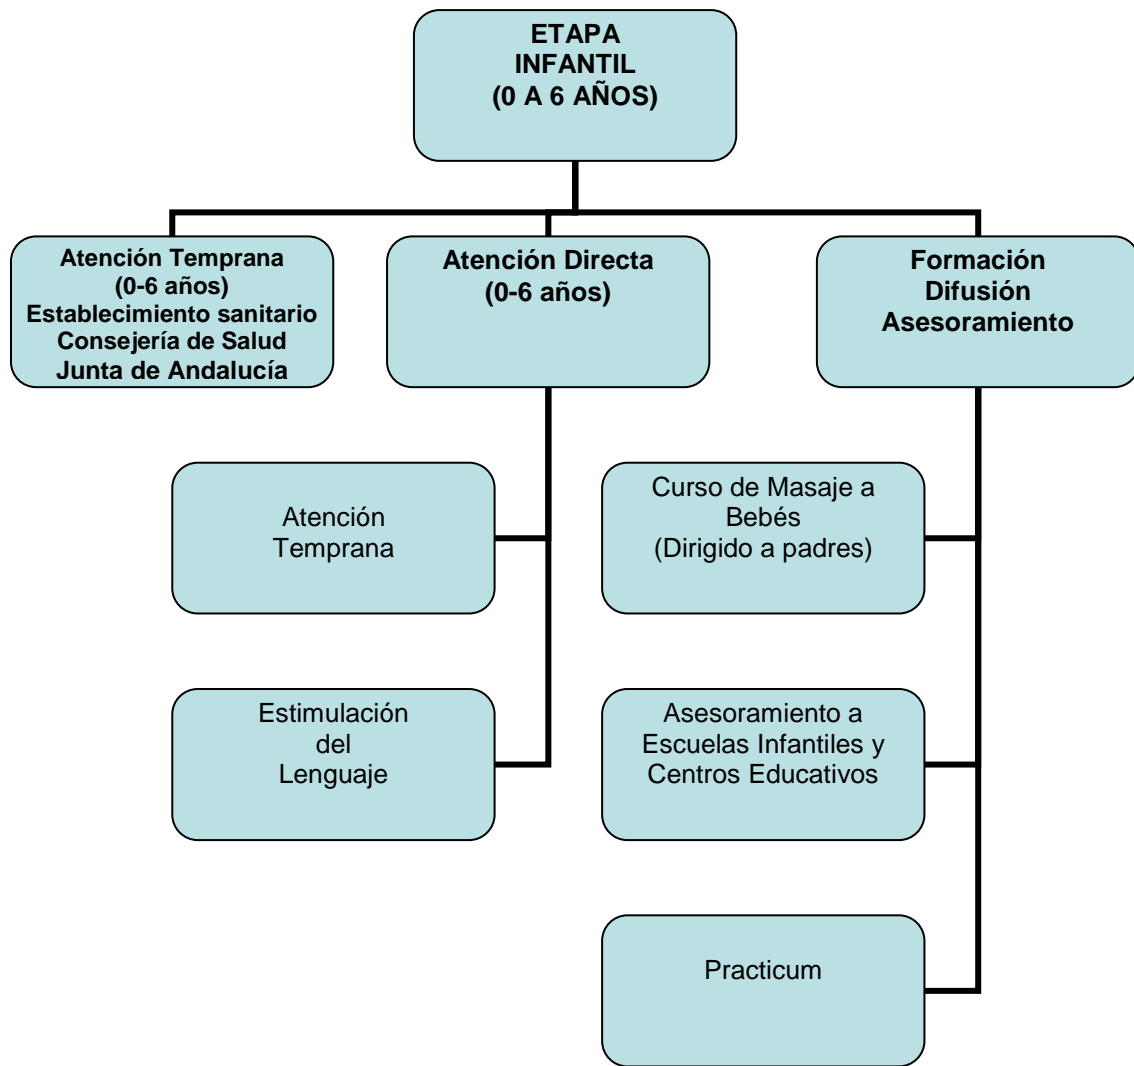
ETAPA INFANTIL (0 A 6 AÑOS)

Atención Temprana (0-6 años) Establecimiento sanitario Consejería de Salud Junta de Andalucía

Atención Directa (0-6 años)

Formación Difusión Asesoramiento

Atención Temprana

Estimulación del Lenguaje

Curso de Masaje a Bebés (Dirigido a padres)

Asesoramiento a Escuelas Infantiles y Centros Educativos

Practicum